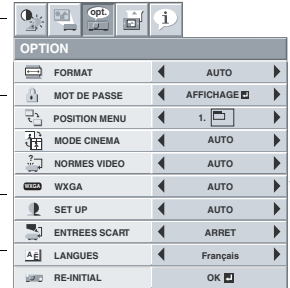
opt.

i

OPTION

| | | |
|---|---|---|
| FORMAT | ◀ AUTO ▶ |
| MOT DE PASSE | ◀ AFFICHAGE ▶ |
| POSITION MENU | ◀ 1. ▶ |
| MODE CINEMA | ◀ AUTO ▶ |
| NORMES VIDEO | ◀ AUTO ▶ |
| WXGA | WXGA | ◀ AUTO ▶ |
| SET UP | ◀ AUTO ▶ |
| ENTREES SCART | ◀ ARRET ▶ |
| LANGUES | ◀ Français ▶ |
| RE-INITIAL | OK |